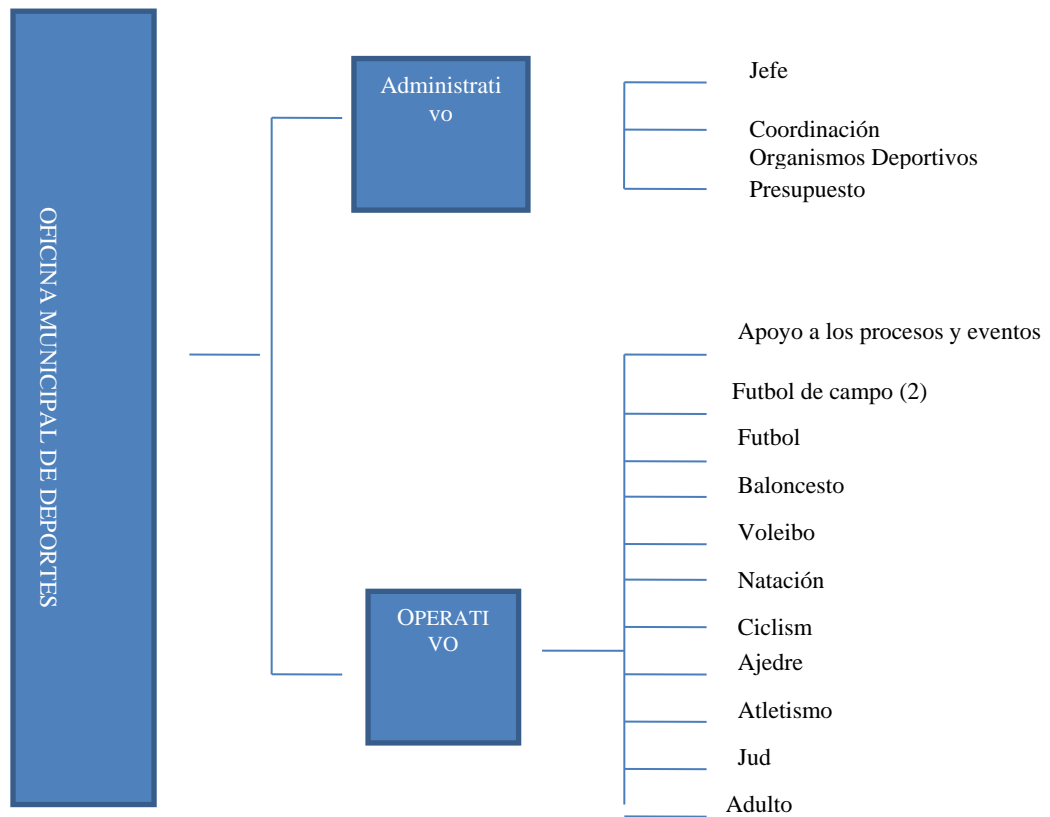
OFICINA MUNICIPAL DE DEPORTES

Administrativo

Jefe

Coordinación Organismos Deportivos

Presupuesto

OPERATIVO

Apoyo a los procesos y eventos

Futbol de campo (2)

Futbol

Baloncesto

Voleibo

Natación

Ciclism

Ajedre

Atletismo

Jud

Adulto